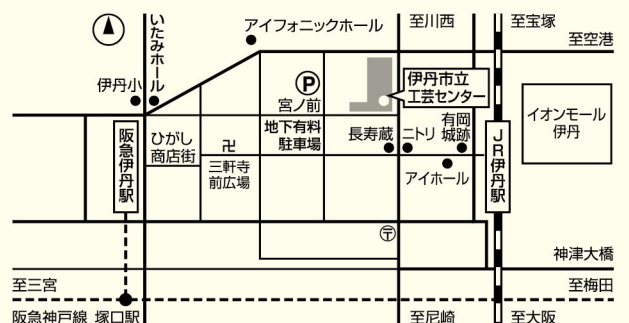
いたみホール
アイフォニックホール
至川西
至宝塚
至空港
伊丹小
P
宮ノ前
伊丹市立工芸センター
イオンモール伊丹
阪急伊丹駅
ひがし商店街
卍
三軒寺前広場
地下有料駐車場
長寿蔵
ニトリ
有岡城跡
アイホール
JR伊丹駅
〒
神津大橋
至三宮
至梅田
阪急神戸線 塚口駅
至尼崎
至大阪